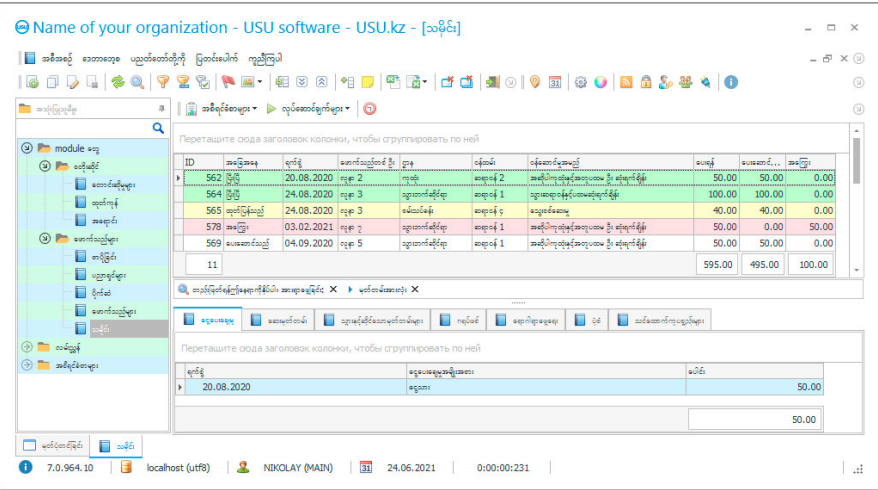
Name of your organization - USU software - USU.kz - [သမိုင်း]

အစီအစဉ် ဒေတာဘေ့စ ပြင်ဆင်ခြင်း ပြတင်းပေါက် ကူညီကြပါ

အစီရင်ခံစာများ လုပ်ဆောင်ချက်များ

module ဒေတ
ခေတ်မီ
လူနာ
ဌာနခွဲ
သမိုင်း
အစီရင်ခံစာများ

Перетащите сюда заголовок колонки, чтобы сгруппировать по ней

| ID | | ရက်စွဲ | | | | | ပေးရန် | ပေးဆောင်... | အကြွေး |
|---|---|---|---|---|---|---|---|---|---|
| 562 | ပြီးပြီ | 20.08.2020 | လူနာ 2 | | | | 50.00 | 50.00 | 0.00 |
| 564 | ပြီးပြီ | 24.08.2020 | လူနာ 3 | | | | 100.00 | 100.00 | 0.00 |
| 565 | | 24.08.2020 | လူနာ 3 | | | | 40.00 | 40.00 | 0.00 |
| 578 | | 03.02.2021 | လူနာ 7 | | | | 50.00 | 0.00 | 50.00 |
| 569 | | 04.09.2020 | လူနာ 5 | | | | 50.00 | 0.00 | 50.00 |
| 11 | | | | | | | 595.00 | 495.00 | 100.00 |

Перетащите сюда заголовок колонки, чтобы сгруппировать по ней

| ရက်စွဲ | | ပေါင်း |
|---|---|---|
| 20.08.2020 | | 50.00 |

50.00

သမိုင်း

7.0.964.10 localhost (utf8) NIKOLAY (MAIN) 24.06.2021 0:00:00:231